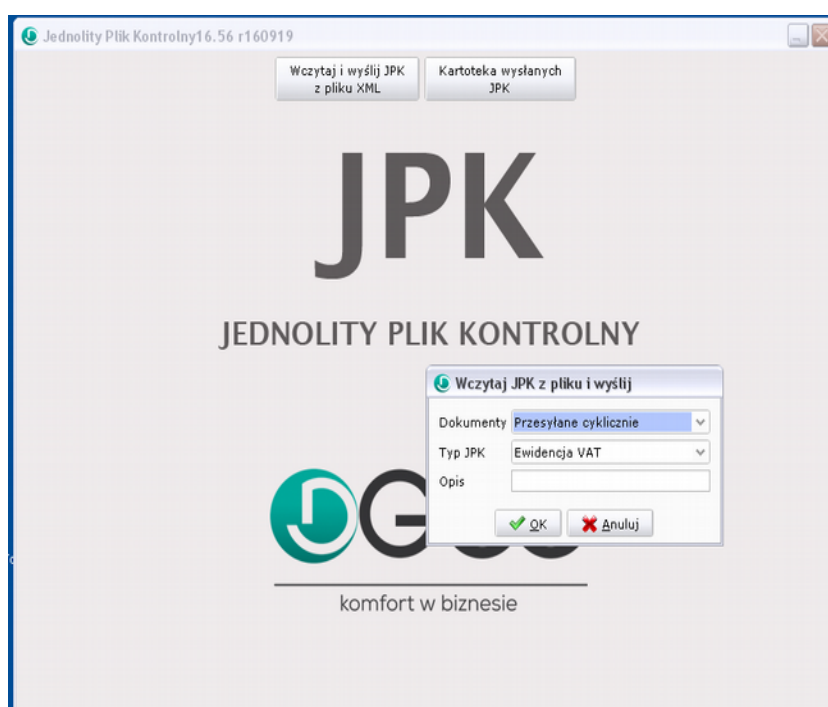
Jednolity Plik Kontrolny16.56 r160919

Wczytaj i wyślij JPK z pliku XML

Kartoteka wysłanych JPK

JPK

JEDNOLITY PLIK KONTROLNY

Wczytaj JPK z pliku i wyślij

Dokumenty Przesyłane cyklicznie

Typ JPK Ewidencja VAT

Opis

OK

Anuluj

komfort w biznesie